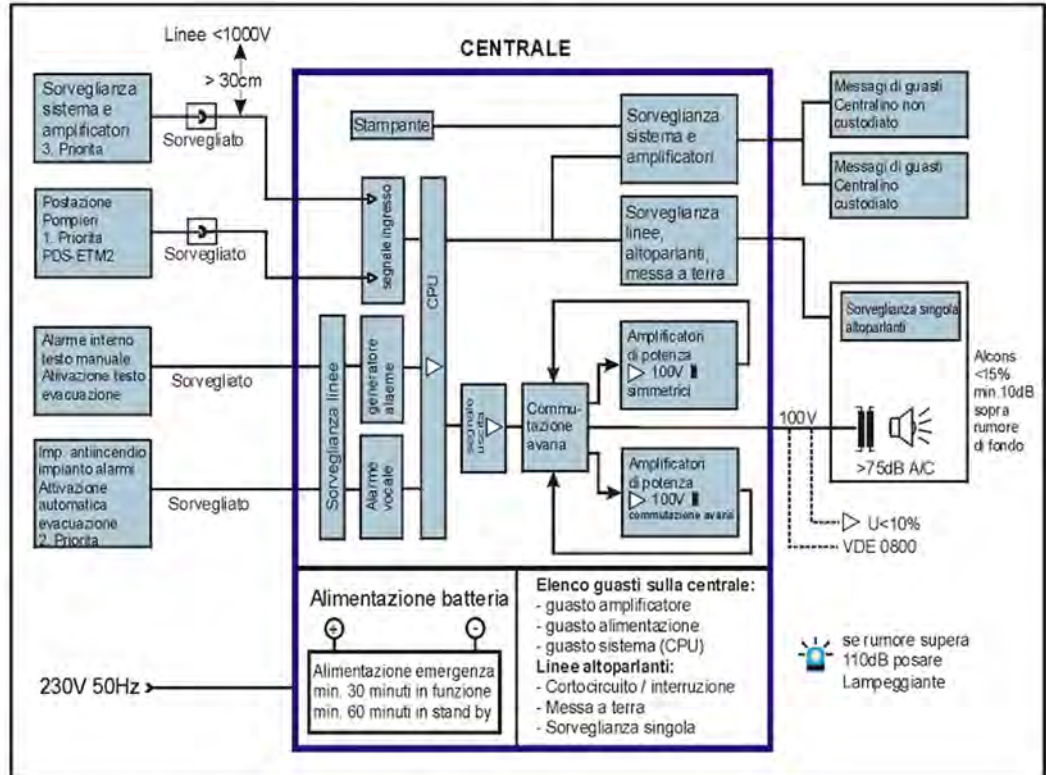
Linee <1000V

> 30cm

CENTRALE

Sorveglianza sistema e amplificatori 3. Priorita

Sorvegliato

Postazione Pompieri 1. Priorita PDS-ETM2

Sorvegliato

Alarme interno testo manuale Attivazione testo evacuazione

Sorvegliato

Imp. antiincendio impianto alarmi Attivazione automatica evacuazione 2. Priorita

Sorvegliato

Stampante

segnale ingresso

CPU

Sorveglianza linee

generatore alaeme

Alarme vocale

segnale uscita

Sorveglianza sistema e amplificatori

Sorveglianza linee, altoparlanti, messa a terra

Amplificatori di potenza 100V simmetrici

Commutazione avaria

Amplificatori di potenza 100V commutazione avarii

Messagi di guasti Centralino non custodiato

Messagi di guasti Centralino custodiato

Sorveglianza singola altoparlanti

Alcons <15% min.10dB sopra rumore di fondo

100V

>75dB A/C

U<10%

VDE 0800

Alimentazione batteria

+ -

Alimentazione emergenza min. 30 minuti in funzione min. 60 minuti in stand by

230V 50Hz

Elenco guasti sulla centrale:
- guasto amplificatore
- guasto alimentazione
- guasto sistema (CPU)
Linee altoparlanti:
- Cortocircuito / interruzione
- Messa a terra
- Sorveglianza singola

se rumore supera 110dB posare Lampeggiante